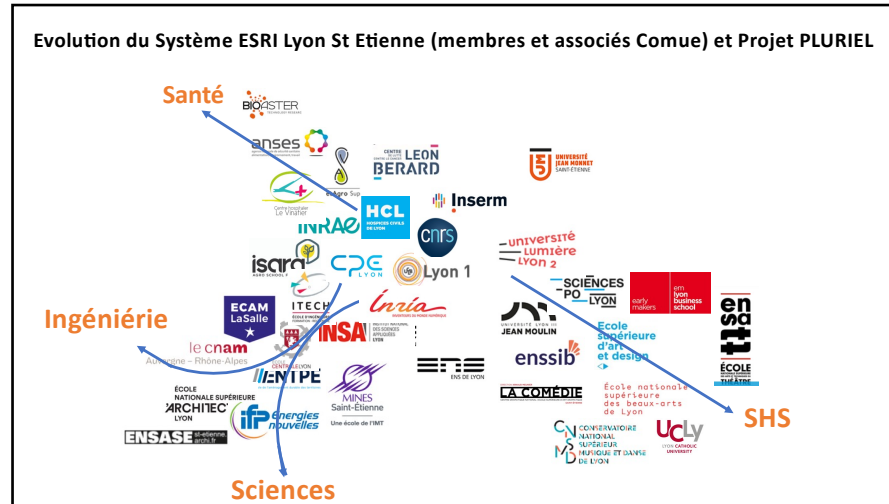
Evolution du Système ESRI Lyon St Etienne (membres et associés Comue) et Projet PLURIEL

Santé

BIOASTER

anses

Agro Sup

CENTRE LEON BERARD

Centre hospitalier Le Vinatier

UNIVERSITÉ JEAN MONNET SAINT-ÉTIENNE

Inserm

HCL HOSPICES CIVILS DE LYON

INRAE

cnrs

isara

CPE LYON

Lyon 1

UNIVERSITÉ Lumière LYON 2

Ingéniérie

ECAM LaSalle

ITECH

Inria

SCIENCES PO LYON

em lyon business school

early makers

ensatt

INSA

le cnam Auvergne – Rhône-Alpes

UNIVERSITÉ LYON III JEAN MOULIN

École supérieure d'art et design

ENTPE

ENS DE LYON

enssib

ÉCOLE NATIONALE SUPÉRIEURE ARCHITECTURE LYON

MINES Saint-Étienne

Une école de l'IMT

LA COMÉDIE

École nationale supérieure des beaux-arts de Lyon

SHS

ifp Energies nouvelles

ENSASE

CONSERVATOIRE NATIONAL SUPÉRIEUR MUSIQUE ET DANSE DE LYON

UCLy LYON CATHOLIC UNIVERSITY

ÉCOLE THÉÂTRE

Sciences